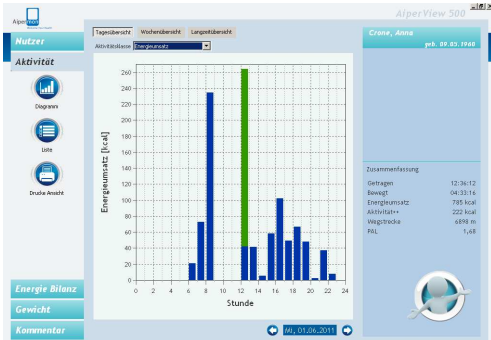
Alper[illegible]

AlperView 500

Nutzer

Aktivität

Diagramm

Liste

Drucke Ansicht

Energie Bilanz

Gewicht

Kommentar

Tagesübersicht
Wochenübersicht
Langzeitübersicht

Aktivitätslasse Energieumsatz

Energieumsatz [kcal]

260
240
220
200
180
160
140
120
100
80
60
40
20
0

0 2 4 6 8 10 12 14 16 18 20 22 24

Stunde

Mi, 01.06.2011

Crone, Anna
geb. 09.05.1968

Zusammenfassung

| | |
|---|---|
| Getragen | 12:36:12 |
| Bewegt | 04:33:16 |
| Energieumsatz | 785 kcal |
| Aktivität++ | 222 kcal |
| Wegstrecke | 6898 m |
| PAL | 1,68 |